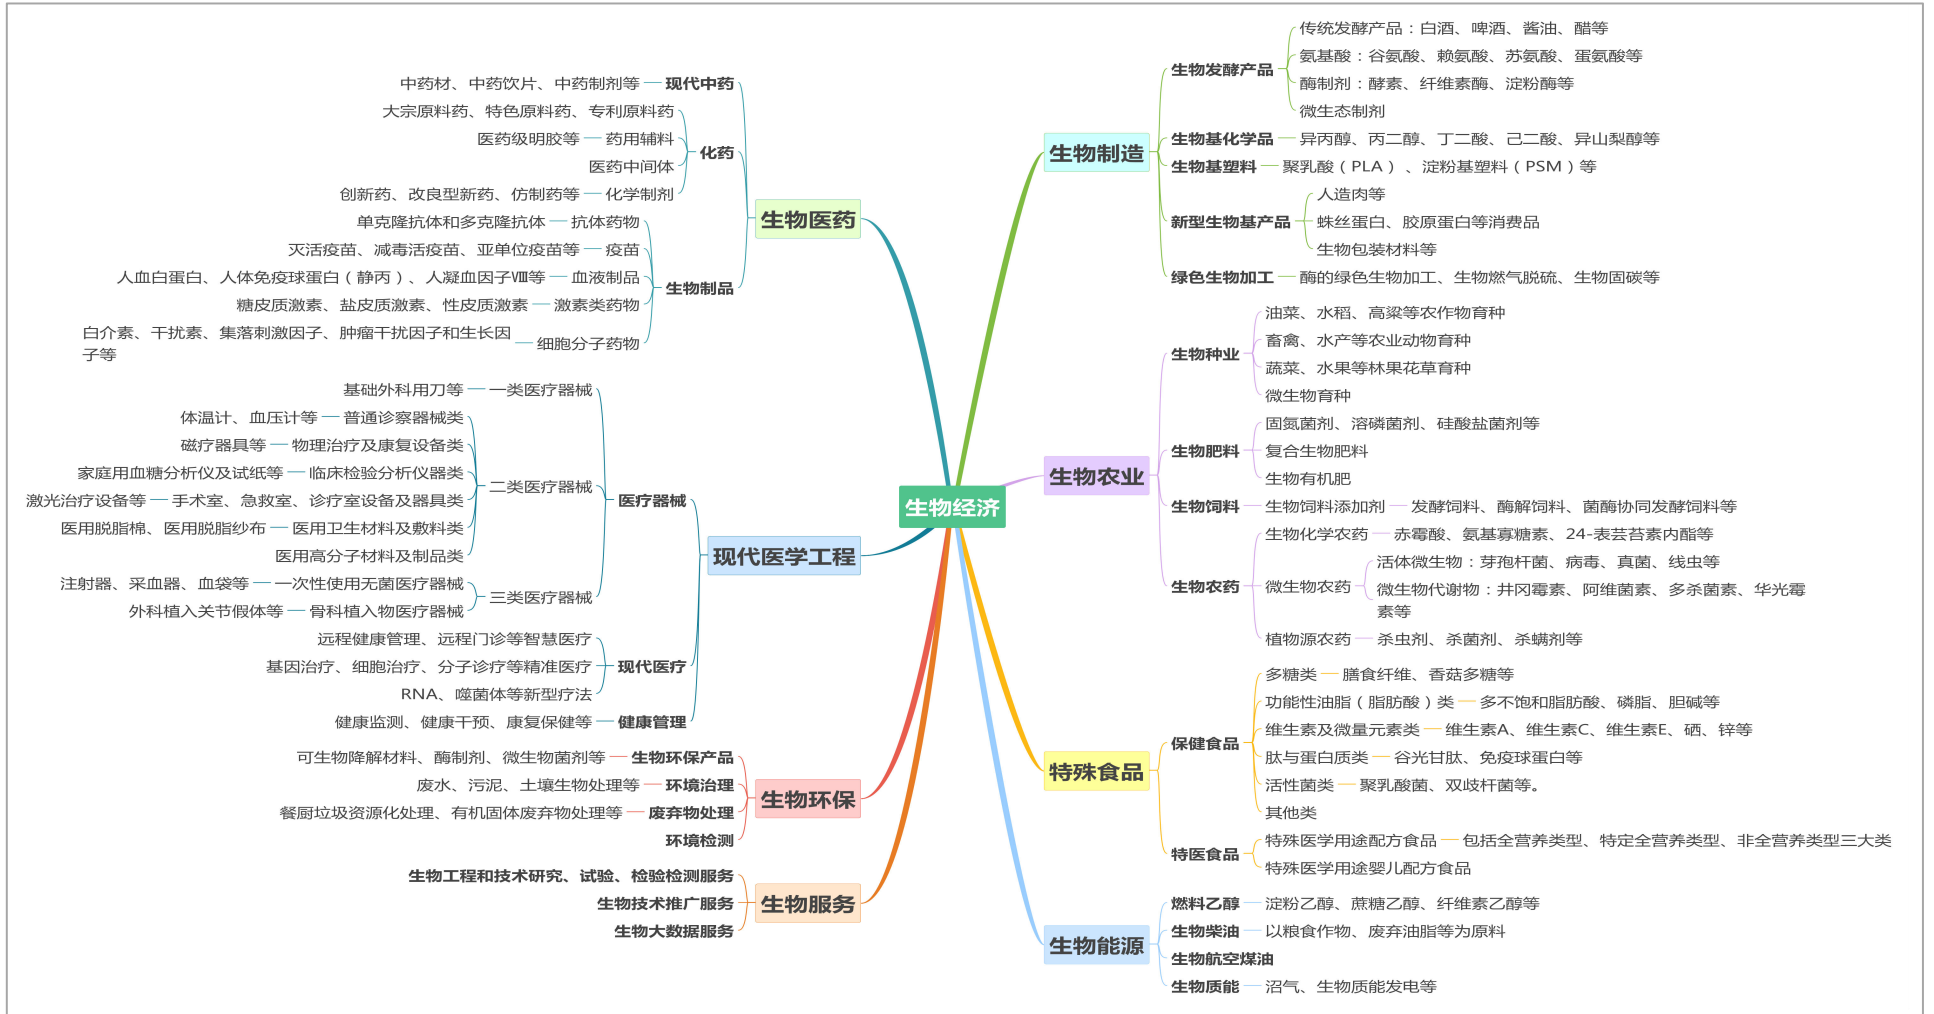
生物经济

生物医药
现代中药 — 中药材、中药饮片、中药制剂等
化药
大宗原料药、特色原料药、专利原料药
药用辅料 — 医药级明胶等
医药中间体
化学制剂 — 创新药、改良型新药、仿制药等
生物制品
抗体药物 — 单克隆抗体和多克隆抗体
疫苗 — 灭活疫苗、减毒活疫苗、亚单位疫苗等
血液制品 — 人血白蛋白、人体免疫球蛋白（静丙）、人凝血因子Ⅷ等
激素类药物 — 糖皮质激素、盐皮质激素、性皮质激素
细胞分子药物 — 白介素、干扰素、集落刺激因子、肿瘤干扰因子和生长因子等

现代医学工程
医疗器械
一类医疗器械 — 基础外科用刀等
二类医疗器械
普通诊察器械类 — 体温计、血压计等
物理治疗及康复设备类 — 磁疗器具等
临床检验分析仪器类 — 家庭用血糖分析仪及试纸等
手术室、急救室、诊疗室设备及器具类 — 激光治疗设备等
医用卫生材料及敷料类 — 医用脱脂棉、医用脱脂纱布
医用高分子材料及制品类
三类医疗器械
一次性使用无菌医疗器械 — 注射器、采血器、血袋等
骨科植入物医疗器械 — 外科植入关节假体等
现代医疗
远程健康管理、远程门诊等智慧医疗
基因治疗、细胞治疗、分子诊疗等精准医疗
RNA、噬菌体等新型疗法
健康管理 — 健康监测、健康干预、康复保健等

生物环保
生物环保产品 — 可生物降解材料、酶制剂、微生物菌剂等
环境治理 — 废水、污泥、土壤生物处理等
废弃物处理 — 餐厨垃圾资源化处理、有机固体废弃物处理等
环境检测

生物服务
生物工程和技术研究、试验、检验检测服务
生物技术推广服务
生物大数据服务

生物制造
生物发酵产品
传统发酵产品：白酒、啤酒、酱油、醋等
氨基酸：谷氨酸、赖氨酸、苏氨酸、蛋氨酸等
酶制剂：酵素、纤维素酶、淀粉酶等
微生态制剂
生物基化学品 — 异丙醇、丙二醇、丁二酸、己二酸、异山梨醇等
生物基塑料 — 聚乳酸（PLA）、淀粉基塑料（PSM）等
新型生物基产品
人造肉等
蛛丝蛋白、胶原蛋白等消费品
生物包装材料等
绿色生物加工 — 酶的绿色生物加工、生物燃气脱硫、生物固碳等

生物农业
生物种业
油菜、水稻、高粱等农作物育种
畜禽、水产等农业动物育种
蔬菜、水果等林果花草育种
微生物育种
生物肥料
固氮菌剂、溶磷菌剂、硅酸盐菌剂等
复合生物肥料
生物有机肥
生物饲料 — 生物饲料添加剂 — 发酵饲料、酶解饲料、菌酶协同发酵饲料等
生物农药
生物化学农药 — 赤霉酸、氨基寡糖素、24-表芸苔素内酯等
微生物农药
活体微生物：芽孢杆菌、病毒、真菌、线虫等
微生物代谢物：井冈霉素、阿维菌素、多杀菌素、华光霉素等
植物源农药 — 杀虫剂、杀菌剂、杀螨剂等

特殊食品
保健食品
多糖类 — 膳食纤维、香菇多糖等
功能性油脂（脂肪酸）类 — 多不饱和脂肪酸、磷脂、胆碱等
维生素及微量元素类 — 维生素A、维生素C、维生素E、硒、锌等
肽与蛋白质类 — 谷光甘肽、免疫球蛋白等
活性菌类 — 聚乳酸菌、双歧杆菌等。
其他类
特医食品
特殊医学用途配方食品 — 包括全营养类型、特定全营养类型、非全营养类型三大类
特殊医学用途婴儿配方食品

生物能源
燃料乙醇 — 淀粉乙醇、蔗糖乙醇、纤维素乙醇等
生物柴油 — 以粮食作物、废弃油脂等为原料
生物航空煤油
生物质能 — 沼气、生物质能发电等